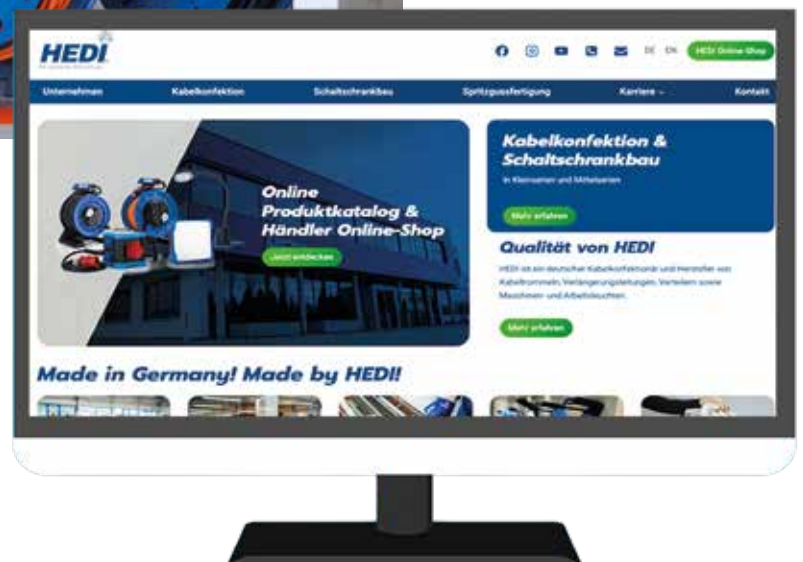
HEDI

DE EN HEDI Online-Shop

Unternehmen Kabelkonfektion Schaltschrankbau Spritzgussfertigung Karriere Kontakt

Online Produktkatalog & Händler Online-Shop

Jetzt entdecken

Kabelkonfektion & Schaltschrankbau

in Kleinserien und Mittelserien

Mehr erfahren

Qualität von HEDI

HEDI ist ein deutscher Kabelkonfektionär und Hersteller von Kabeltrommeln, Verlängerungsleitungen, Verteilern sowie Maschinen- und Arbeitsleuchten.

Mehr erfahren

Made in Germany! Made by HEDI!